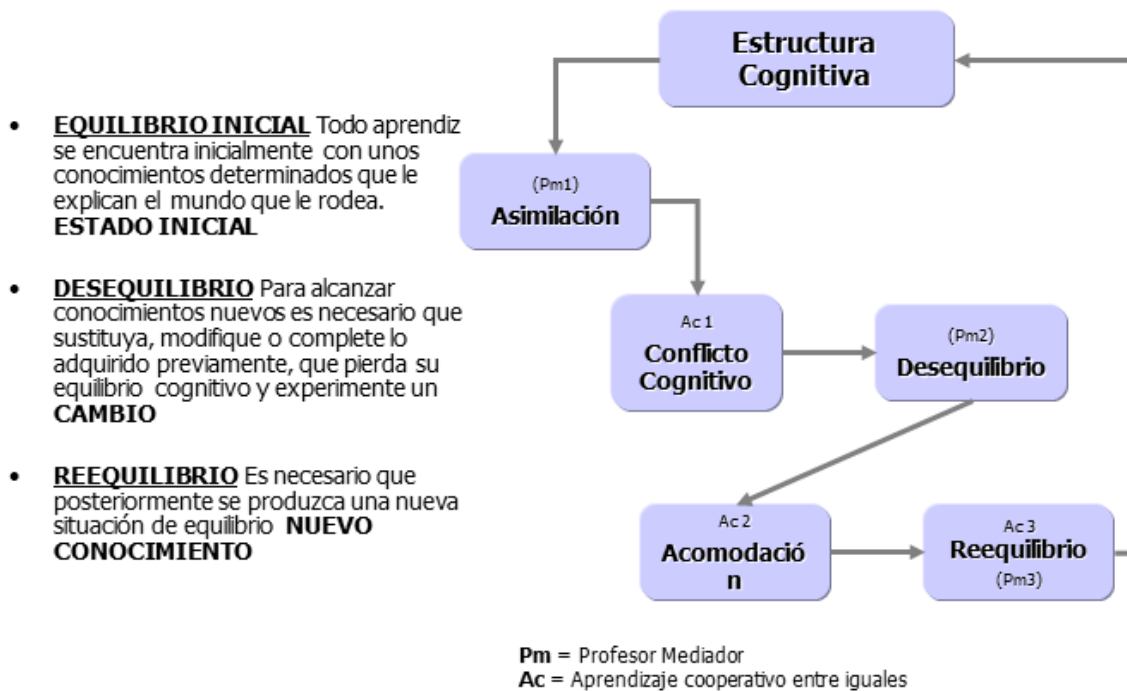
- EQUILIBRIO INICIAL Todo aprendiz se encuentra inicialmente con unos conocimientos determinados que le explican el mundo que le rodea. ESTADO INICIAL

- DESEQUILIBRIO Para alcanzar conocimientos nuevos es necesario que sustituya, modifique o complete lo adquirido previamente, que pierda su equilibrio cognitivo y experimente un CAMBIO

- REEQUILIBRIO Es necesario que posteriormente se produzca una nueva situación de equilibrio NUEVO CONOCIMIENTO

Estructura Cognitiva

(Pm1)
Asimilación

Ac 1
Conflicto Cognitivo

(Pm2)
Desequilibrio

Ac 2
Acomodació n

Ac 3
Reequilibrio
(Pm3)

Pm = Profesor Mediador
Ac = Aprendizaje cooperativo entre iguales